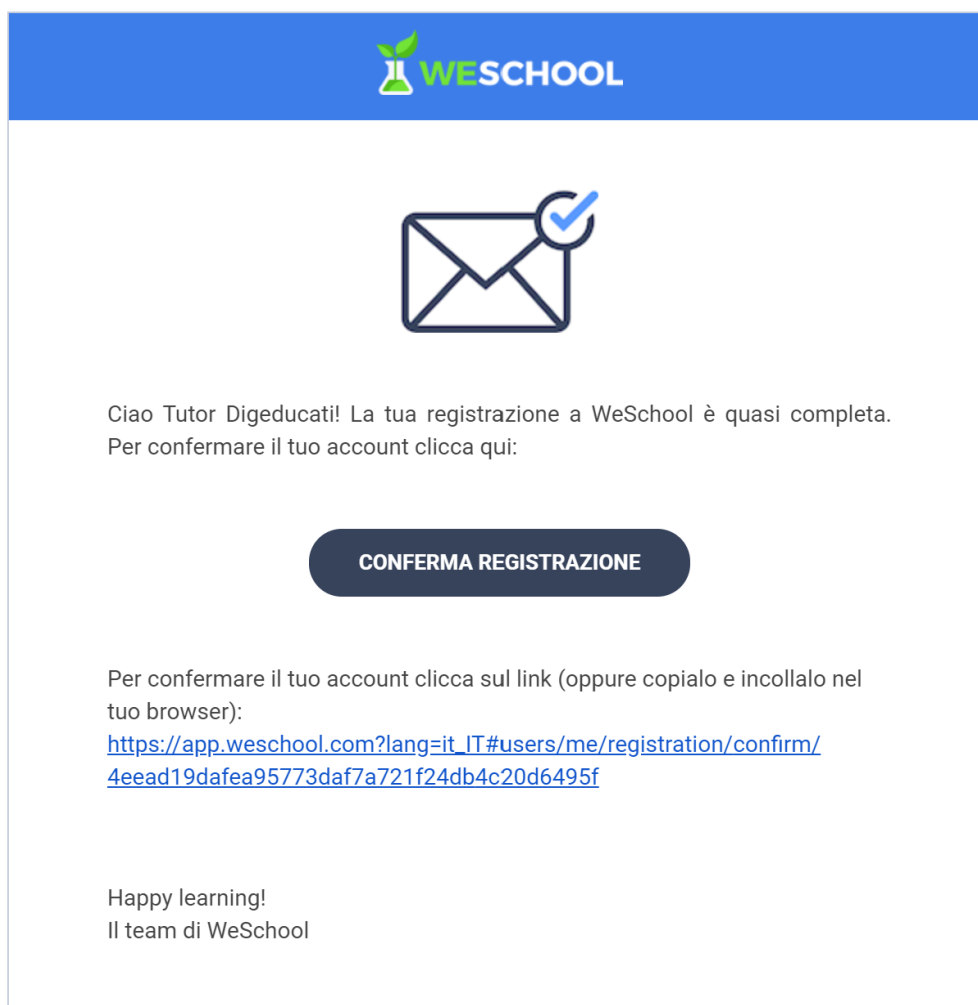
WESCHOOL

Ciao Tutor Digeducati! La tua registrazione a WeSchool è quasi completa. Per confermare il tuo account clicca qui:

CONFERMA REGISTRAZIONE

Per confermare il tuo account clicca sul link (oppure copialo e incollalo nel tuo browser):
https://app.weschool.com?lang=it_IT#users/me/registration/confirm/4eead19dafea95773daf7a721f24db4c20d6495f

Happy learning!
Il team di WeSchool